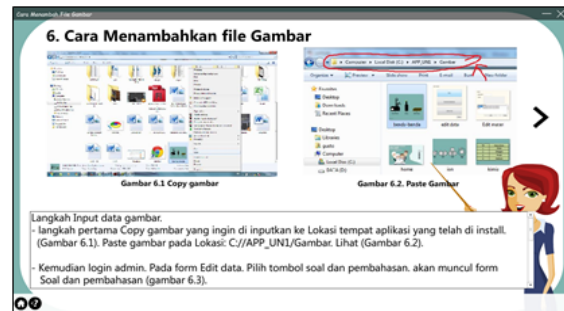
Cara Menambah File Gambar

6. Cara Menambahkan file Gambar

Computer ▸ Local Disk (C:) ▸ APP_UN1 ▸ Gambar

Organize ▾ Preview ▾ Share with ▾ Print E-mail Burn New folder

Favorites
Desktop
Downloads
Recent Places

Desktop
Libraries
gusfa
Computer
Local Disk (C:)

bendo-benda
edit data
Edit murer
home
ion
kotra

Gambar 6.1 Copy gambar

Gambar 6.2. Paste Gambar

Langkah Input data gambar.
- langkah pertama Copy gambar yang ingin di inputkan ke Lokasi tempat aplikasi yang telah di install. (Gambar 6.1). Paste gambar pada Lokasi: C://APP_UN1/Gambar. Lihat (Gambar 6.2).

- Kemudian login admin. Pada form Edit data. Pilih tombol soal dan pembahasan. akan muncul form Soal dan pembahasan (gambar 6.3).